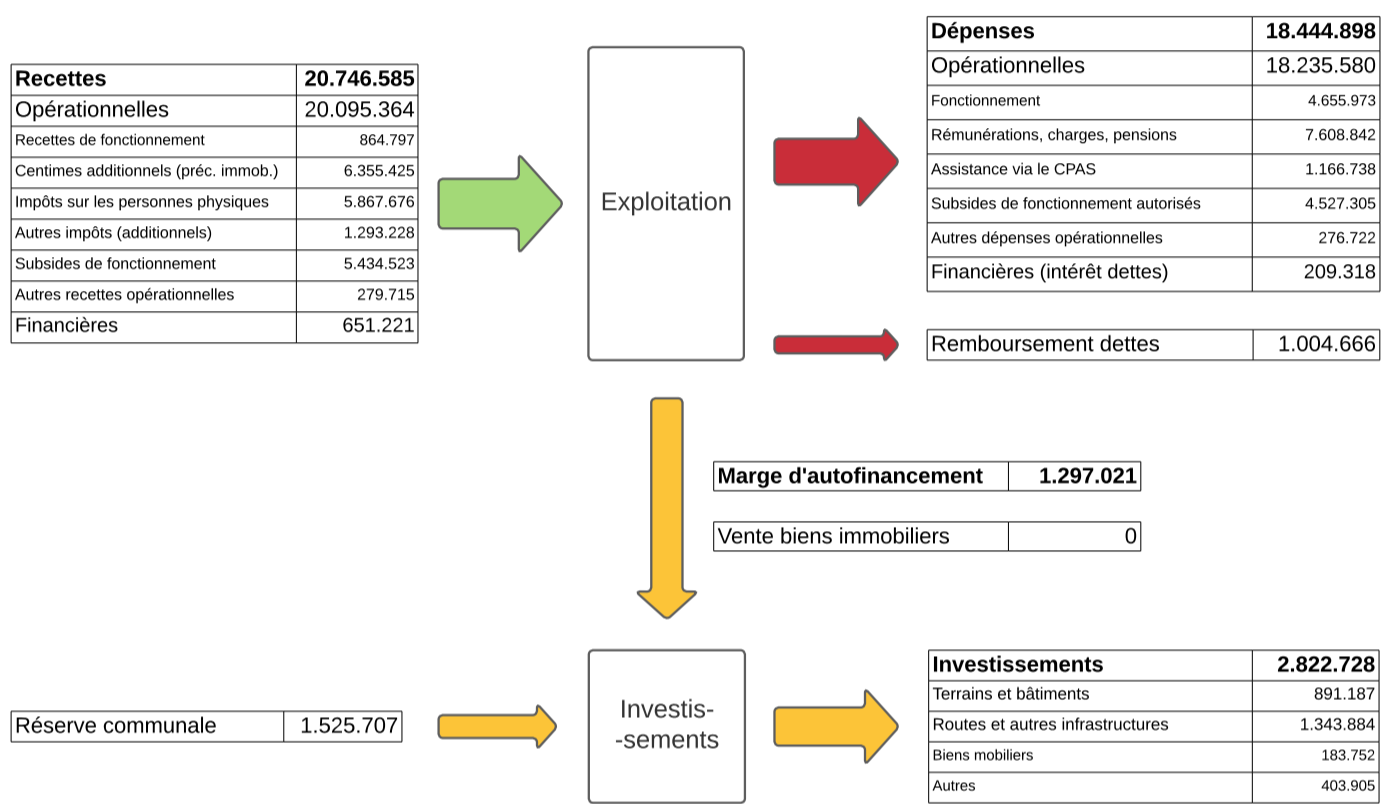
| Recettes | 20.746.585 |
|---|---|
| Opérationnelles | 20.095.364 |
| Recettes de fonctionnement | 864.797 |
| Centimes additionnels (préc. immob.) | 6.355.425 |
| Impôts sur les personnes physiques | 5.867.676 |
| Autres impôts (additionnels) | 1.293.228 |
| Subsides de fonctionnement | 5.434.523 |
| Autres recettes opérationnelles | 279.715 |
| Financières | 651.221 |

Exploitation

| Dépenses | 18.444.898 |
|---|---|
| Opérationnelles | 18.235.580 |
| Fonctionnement | 4.655.973 |
| Rémunérations, charges, pensions | 7.608.842 |
| Assistance via le CPAS | 1.166.738 |
| Subsides de fonctionnement autorisés | 4.527.305 |
| Autres dépenses opérationnelles | 276.722 |
| Financières (intérêt dettes) | 209.318 |

| Remboursement dettes | 1.004.666 |
|---|---|

| Marge d'autofinancement | 1.297.021 |
|---|---|

| Vente biens immobiliers | 0 |
|---|---|

| Réserve communale | 1.525.707 |
|---|---|

Investis-
-sements

| Investissements | 2.822.728 |
|---|---|
| Terrains et bâtiments | 891.187 |
| Routes et autres infrastructures | 1.343.884 |
| Biens mobiliers | 183.752 |
| Autres | 403.905 |